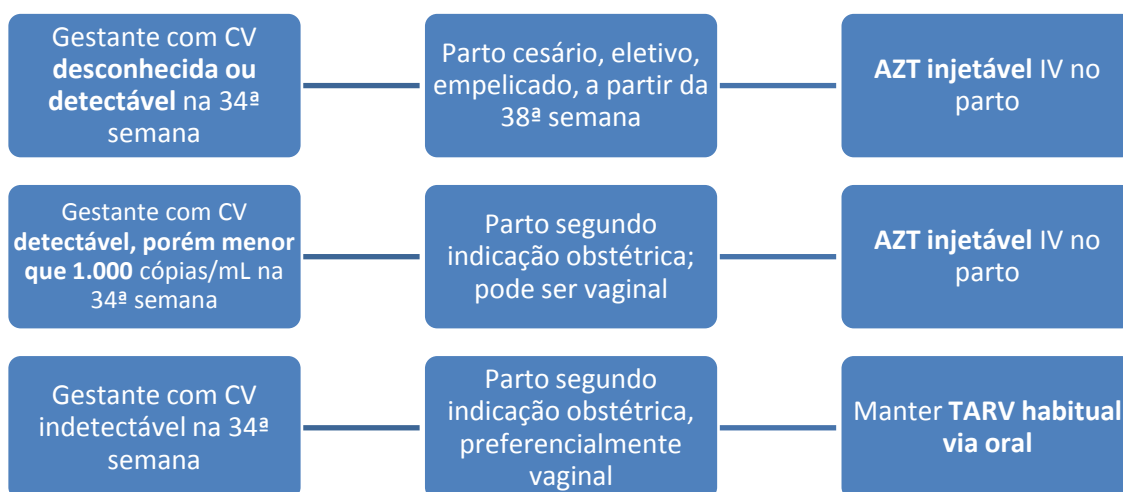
Gestante com CV **desconhecida ou detectável** na 34ª semana

Parto cesário, eletivo, empelicado, a partir da 38ª semana

**AZT injetável** IV no parto

Gestante com CV **detectável, porém menor que 1.000** cópias/mL na 34ª semana

Parto segundo indicação obstétrica; pode ser vaginal

**AZT injetável** IV no parto

Gestante com CV indetectável na 34ª semana

Parto segundo indicação obstétrica, preferencialmente vaginal

Manter **TARV habitual via oral**